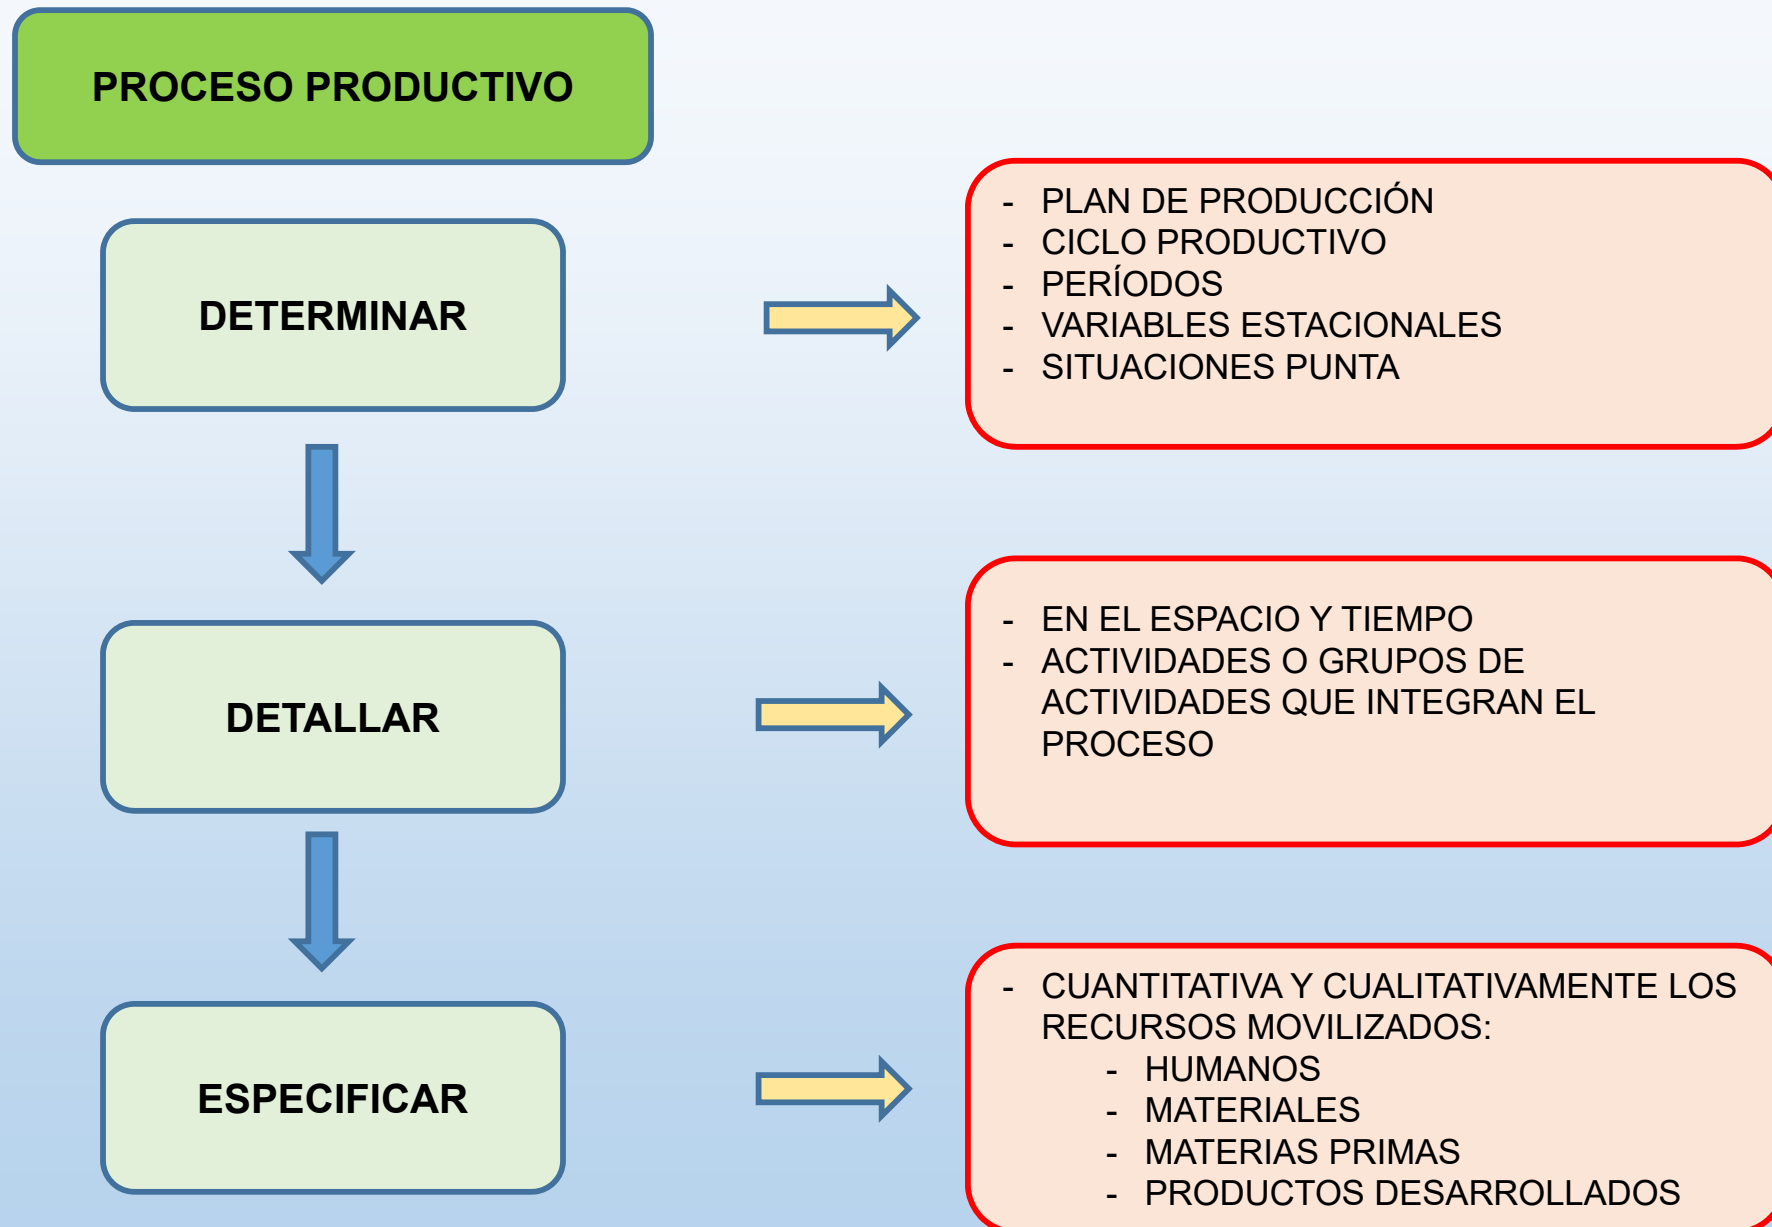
PROCESO PRODUCTIVO

DETERMINAR

- PLAN DE PRODUCCIÓN
- CICLO PRODUCTIVO
- PERÍODOS
- VARIABLES ESTACIONALES
- SITUACIONES PUNTA

DETALLAR

- EN EL ESPACIO Y TIEMPO
- ACTIVIDADES O GRUPOS DE ACTIVIDADES QUE INTEGRAN EL PROCESO

ESPECIFICAR

- CUANTITATIVA Y CUALITATIVAMENTE LOS RECURSOS MOVILIZADOS:
  - HUMANOS
  - MATERIALES
  - MATERIAS PRIMAS
  - PRODUCTOS DESARROLLADOS